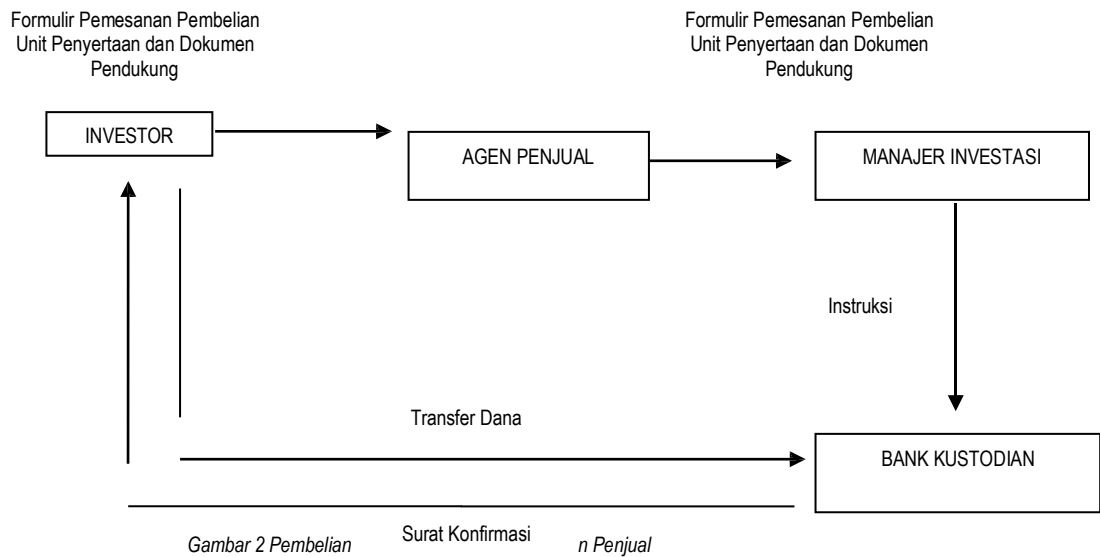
Formulir Pemesanan Pembelian Unit Penyertaan dan Dokumen Pendukung

Formulir Pemesanan Pembelian Unit Penyertaan dan Dokumen Pendukung

INVESTOR

AGEN PENJUAL

MANAJER INVESTASI

Instruksi

Transfer Dana

BANK KUSTODIAN

Gambar 2 Pembelian

Surat Konfirmasi

n Penjual